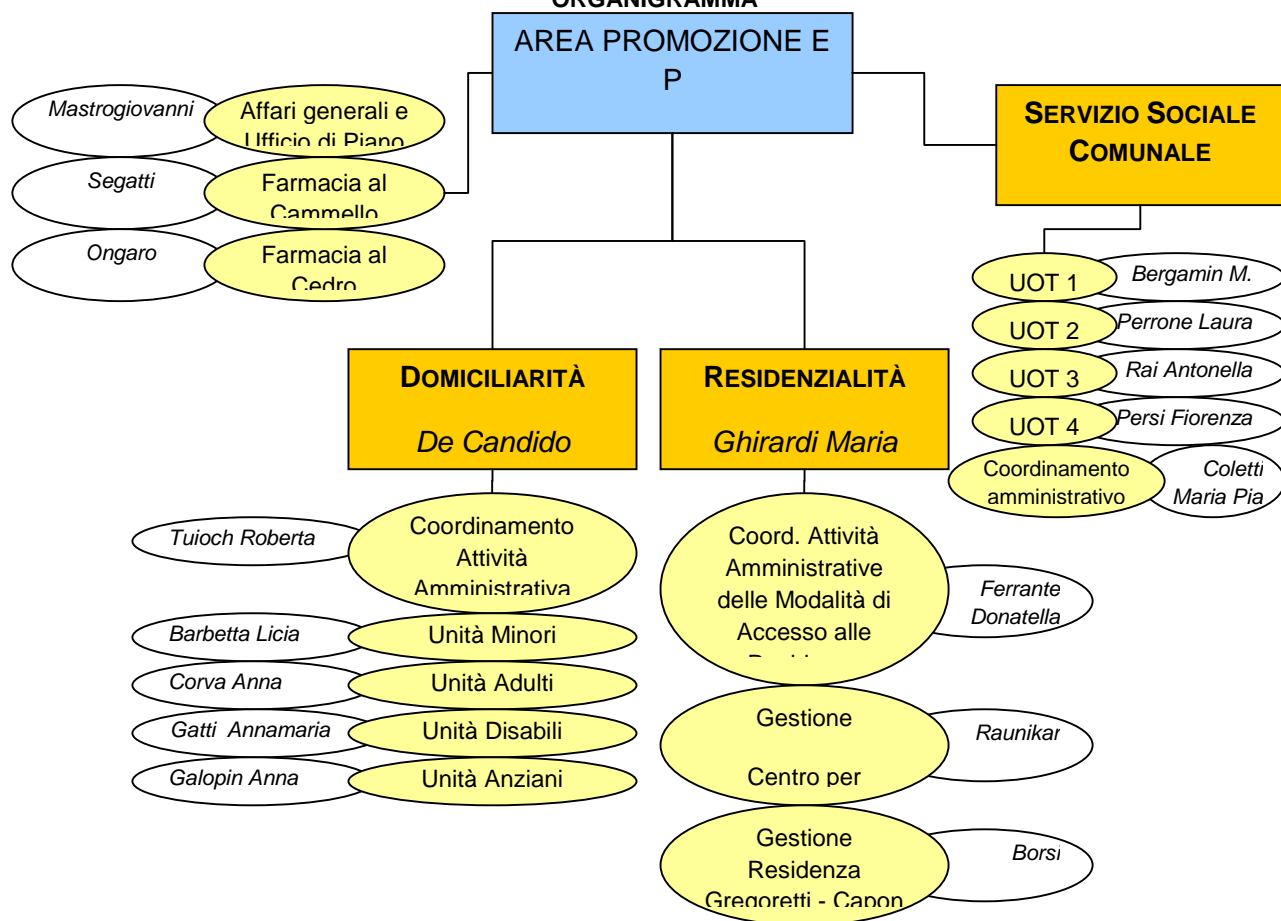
ORGANIGRAMMA

AREA PROMOZIONE E P

Mastrogiovanni
Affari generali e Ufficio di Piano

Segatti
Farmacia al Cammello

Ongaro
Farmacia al Cedro

SERVIZIO SOCIALE COMUNALE

UOT 1
Bergamin M.

UOT 2
Perrone Laura

UOT 3
Rai Antonella

UOT 4
Persi Fiorenza

Coordinamento amministrativo
Coletti Maria Pia

DOMICILIARITÀ
De Candido

RESIDENZIALITÀ
Ghirardi Maria

Tuioch Roberta
Coordinamento Attività Amministrativa

Barbetta Licia
Unità Minori

Corva Anna
Unità Adulti

Gatti Annamaria
Unità Disabili

Galopin Anna
Unità Anziani

Coord. Attività Amministrative delle Modalità di Accesso alle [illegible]
Ferrante Donatella

Gestione Centro per
Raunikar

Gestione Residenza Gregoretti - Capon
Borsi